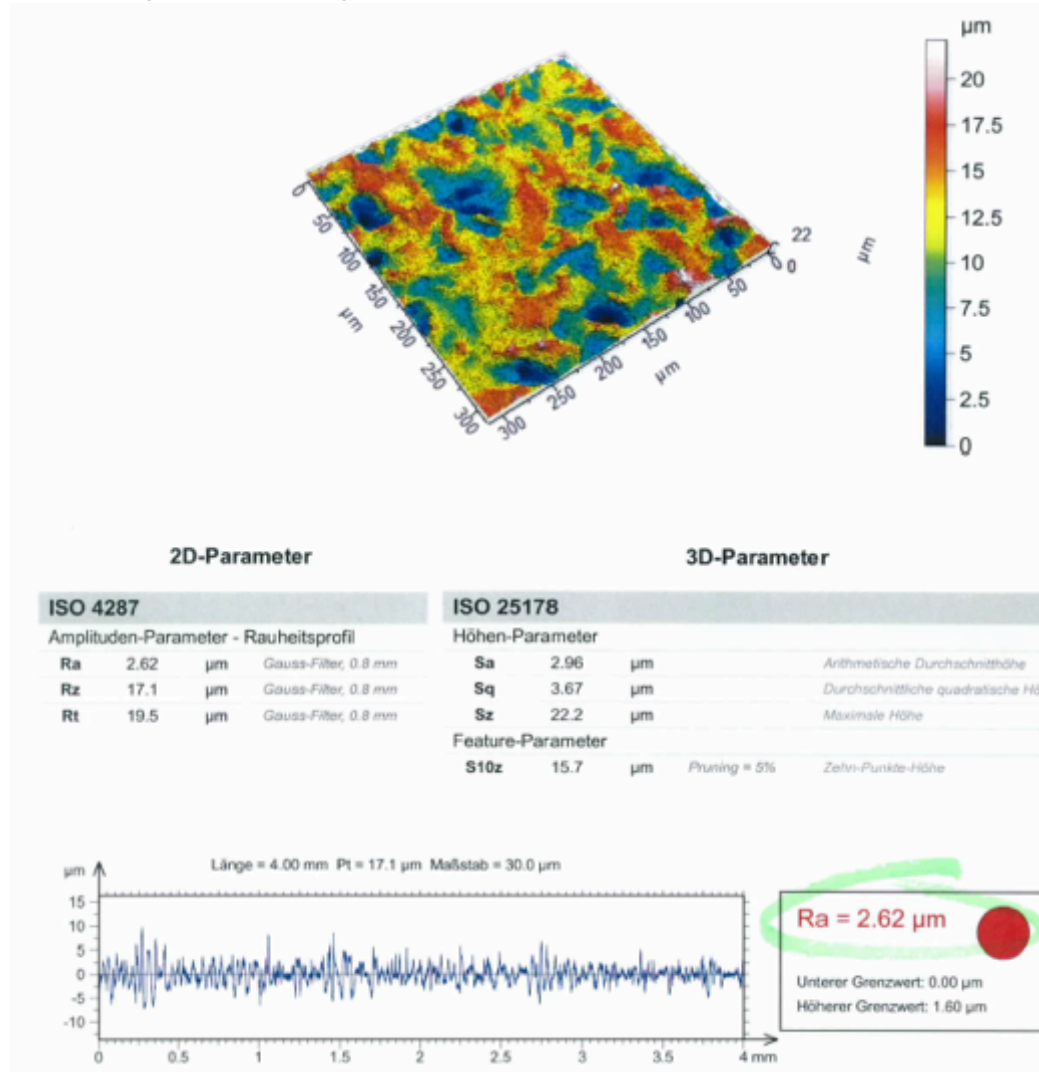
µm
20
17.5
15
12.5
10
7.5
5
2.5
0

0
50
100
150
200
250
300
µm
300
250
200
150
100
50
0
µm
22
0
µm

2D-Parameter

3D-Parameter

ISO 4287
Amplituden-Parameter - Rauheitsprofil

| | | | |
|---|---|---|---|
| Ra | 2.62 | µm | Gauss-Filter, 0.8 mm |
| Rz | 17.1 | µm | Gauss-Filter, 0.8 mm |
| Rt | 19.5 | µm | Gauss-Filter, 0.8 mm |

ISO 25178
Höhen-Parameter

| | | | | |
|---|---|---|---|---|
| Sa | 2.96 | µm | | Arithmetische Durchschnitthöhe |
| Sq | 3.67 | µm | | Durchschnittliche quadratische Hö |
| Sz | 22.2 | µm | | Maximale Höhe |

Feature-Parameter

| | | | | |
|---|---|---|---|---|
| S10z | 15.7 | µm | Pruning = 5% | Zehn-Punkte-Höhe |

Länge = 4.00 mm Pt = 17.1 µm Maßstab = 30.0 µm
µm
15
10
5
0
-5
-10
0 0.5 1 1.5 2 2.5 3 3.5 4 mm

Ra = 2.62 µm
Unterer Grenzwert: 0.00 µm
Höherer Grenzwert: 1.60 µm